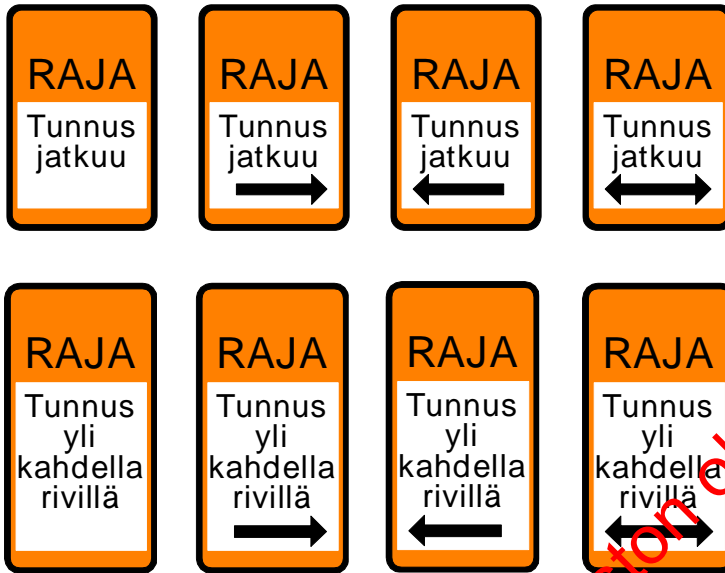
RAJA
Tunnus jatkuu

RAJA
Tunnus jatkuu

RAJA
Tunnus jatkuu

RAJA
Tunnus jatkuu

RAJA
Tunnus yli kahdella rivillä

RAJA
Tunnus yli kahdella rivillä

RAJA
Tunnus yli kahdella rivillä

RAJA
Tunnus yli kahdella rivillä

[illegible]ton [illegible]